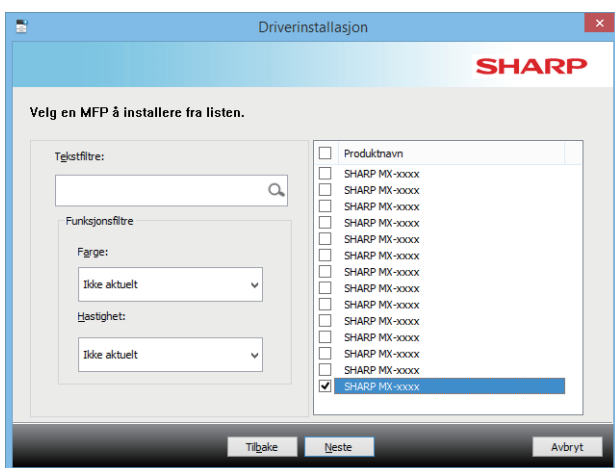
Driverinstallasjon

SHARP

Velg en MFP å installere fra listen.

Tekstfiltre:

Funksjonsfiltre

Farge:

Ikke aktuelt

Hastighet:

Ikke aktuelt

Produktnavn
SHARP MX-xxxx
SHARP MX-xxxx
SHARP MX-xxxx
SHARP MX-xxxx
SHARP MX-xxxx
SHARP MX-xxxx
SHARP MX-xxxx
SHARP MX-xxxx
SHARP MX-xxxx
SHARP MX-xxxx
SHARP MX-xxxx
SHARP MX-xxxx
SHARP MX-xxxx
SHARP MX-xxxx

Tilbake Neste Avbryt